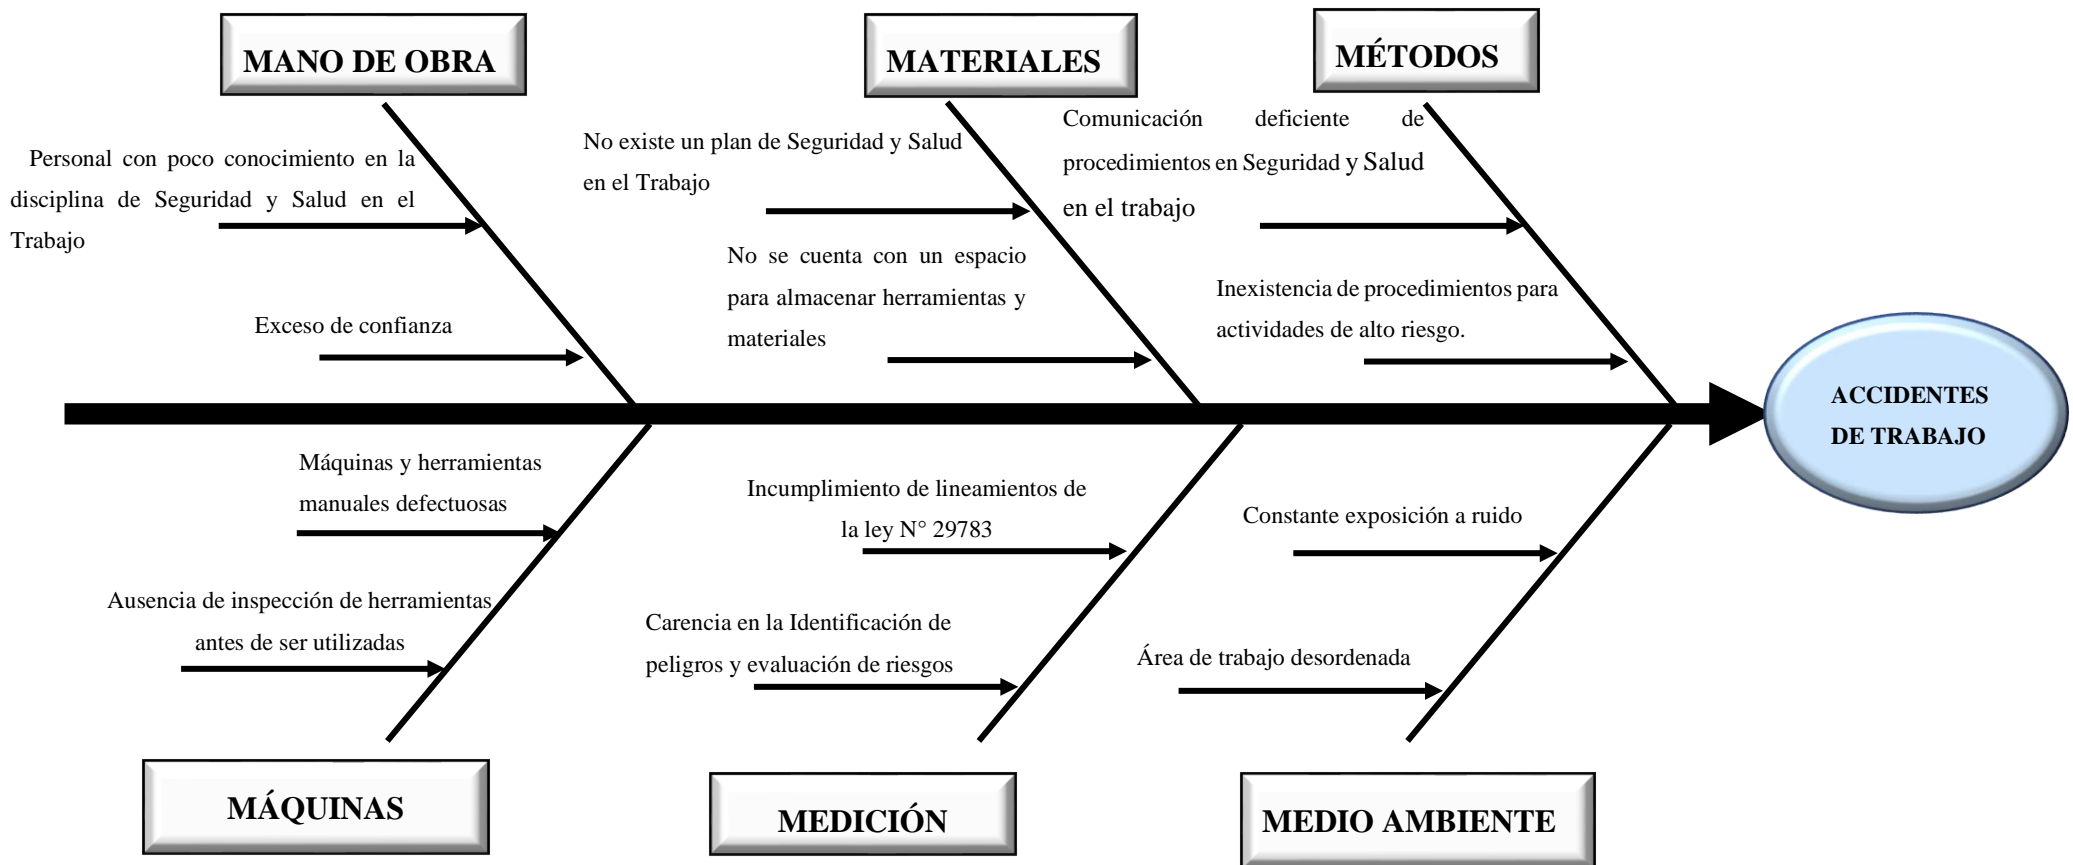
MANO DE OBRA

Personal con poco conocimiento en la disciplina de Seguridad y Salud en el Trabajo

Exceso de confianza

MATERIALES

No existe un plan de Seguridad y Salud en el Trabajo

No se cuenta con un espacio para almacenar herramientas y materiales

MÉTODOS

Comunicación deficiente de procedimientos en Seguridad y Salud en el trabajo

Inexistencia de procedimientos para actividades de alto riesgo.

ACCIDENTES DE TRABAJO

Máquinas y herramientas manuales defectuosas

Ausencia de inspección de herramientas antes de ser utilizadas

MÁQUINAS

Incumplimiento de lineamientos de la ley N° 29783

Carencia en la Identificación de peligros y evaluación de riesgos

MEDICIÓN

Constante exposición a ruido

Área de trabajo desordenada

MEDIO AMBIENTE